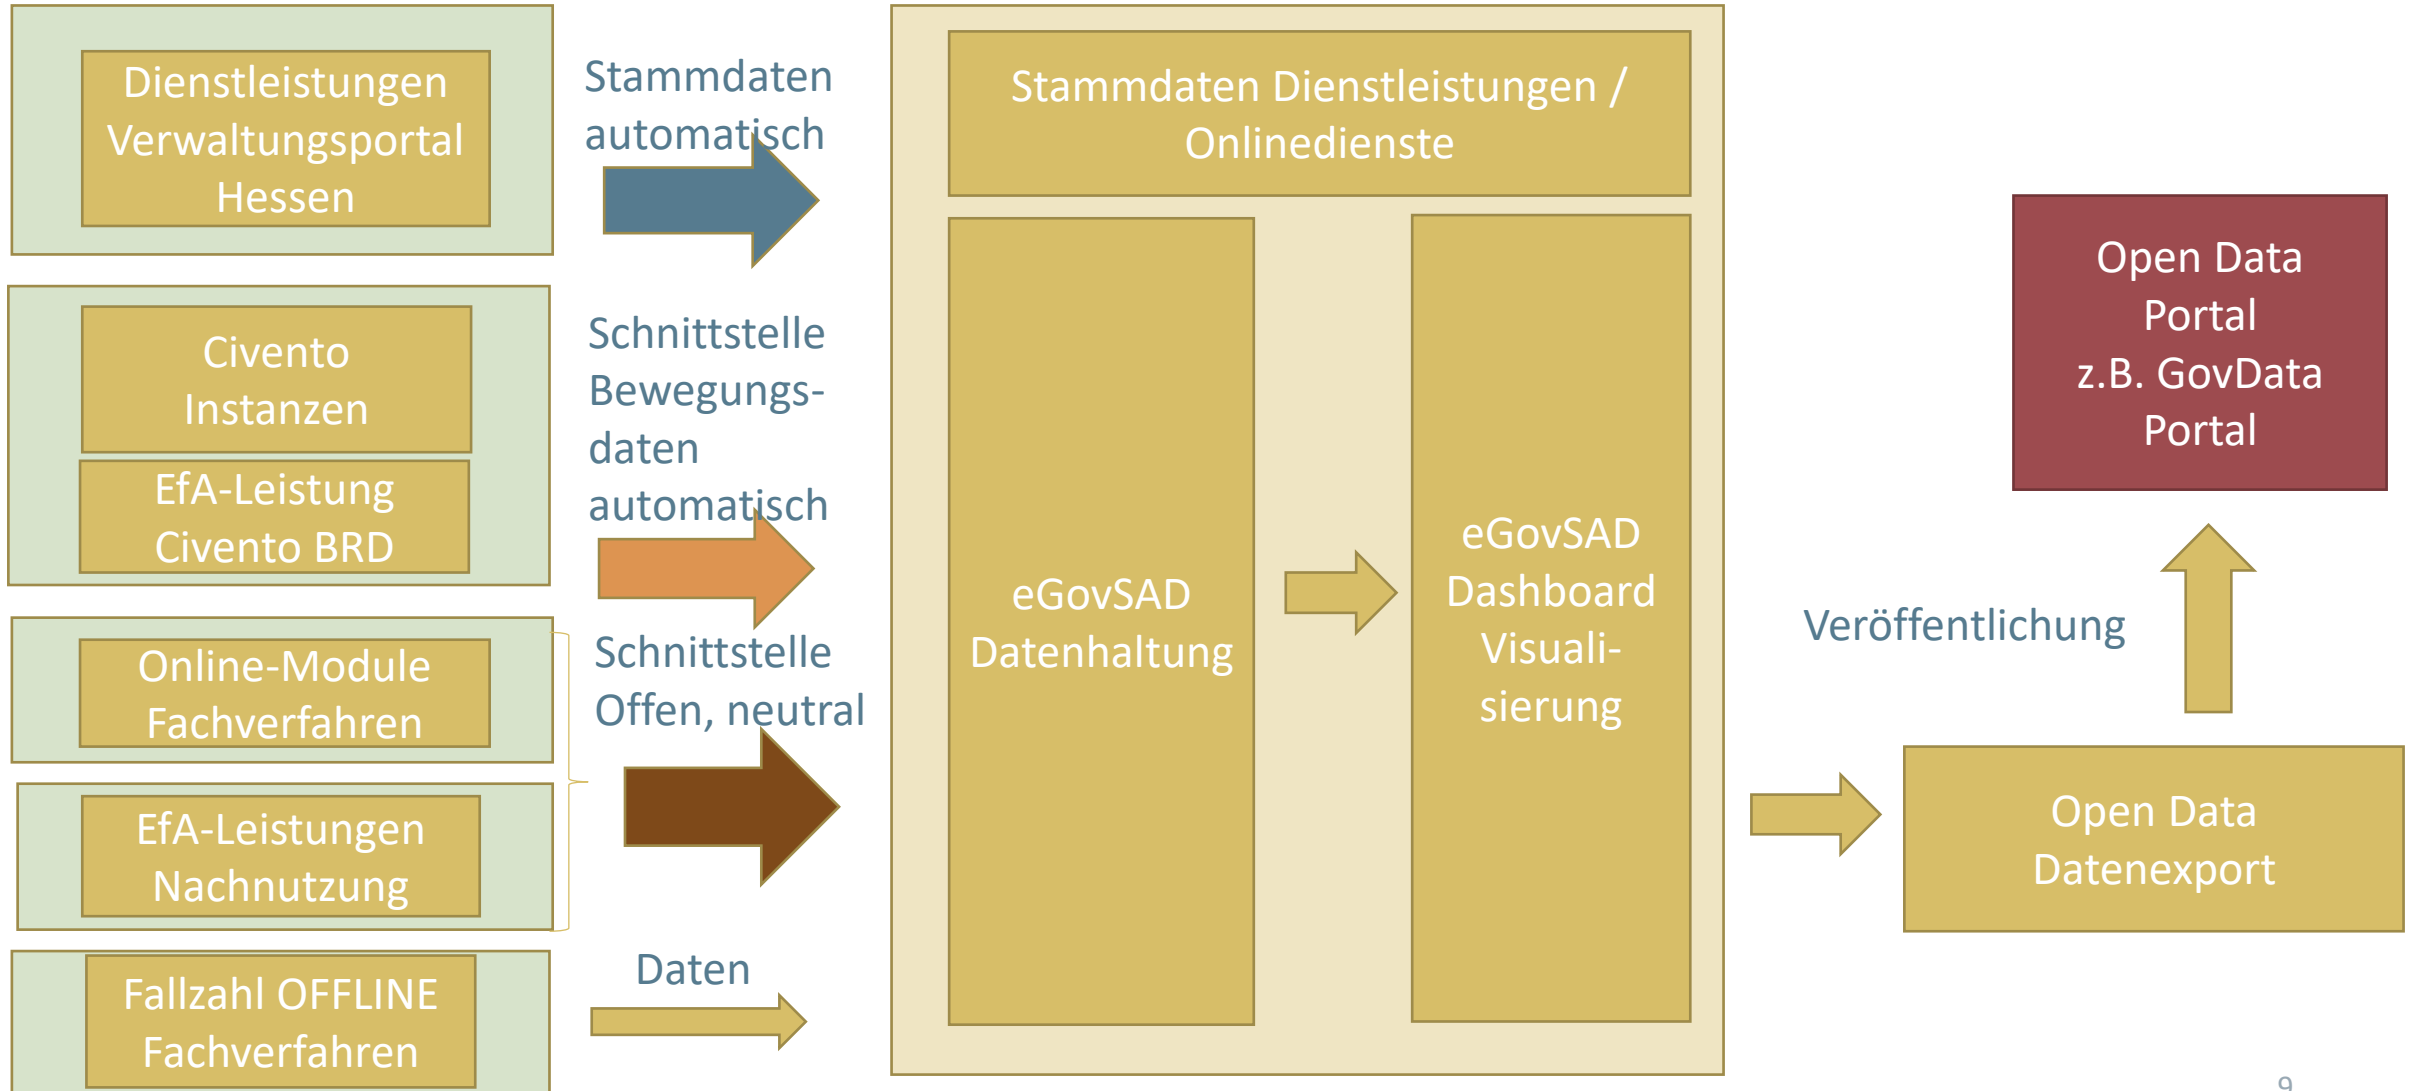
Dienstleistungen Verwaltungsportal Hessen

Stammdaten automatisch

Stammdaten Dienstleistungen / Onlinedienste

Civento Instanzen

EfA-Leistung Civento BRD

Schnittstelle Bewegungsdaten automatisch

eGovSAD Datenhaltung

eGovSAD Dashboard Visualisierung

Open Data Portal z.B. GovData Portal

Veröffentlichung

Online-Module Fachverfahren

EfA-Leistungen Nachnutzung

Schnittstelle Offen, neutral

Open Data Datenexport

Fallzahl OFFLINE Fachverfahren

Daten

9